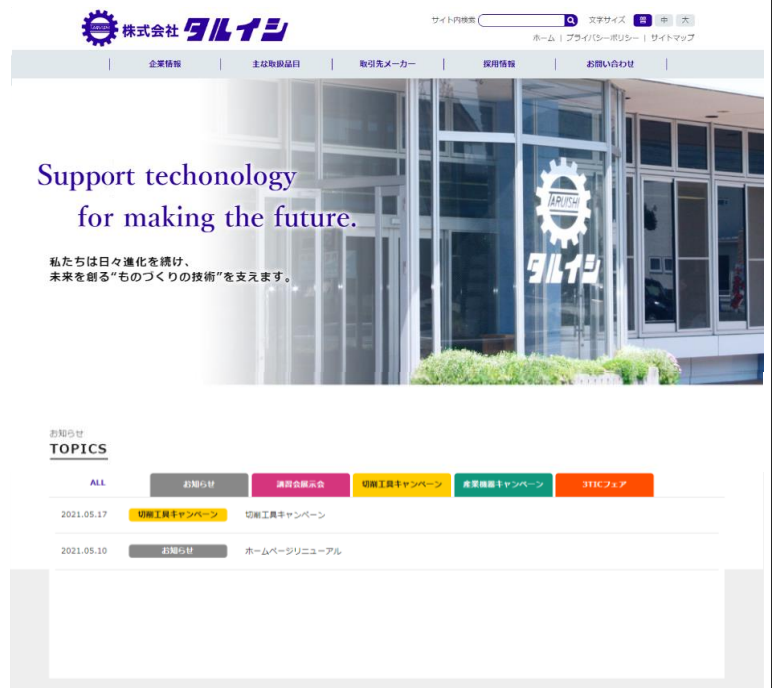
TARUISHI 株式会社タルイシ

サイト内検索 文字サイズ 小 中 大

ホーム | プライバシーポリシー | サイトマップ

企業情報 | 主な取扱品目 | 取引先メーカー | 採用情報 | お問い合わせ

Support techonology for making the future.

私たちは日々進化を続け、未来を創る"ものづくりの技術"を支えます。

TARUISHI タルイシ

お知らせ
TOPICS

ALL | お知らせ | 講習会展示会 | 切削工具キャンペーン | 産業機器キャンペーン | 3TICフェア

2021.05.17 切削工具キャンペーン 切削工具キャンペーン

2021.05.10 お知らせ ホームページリニューアル